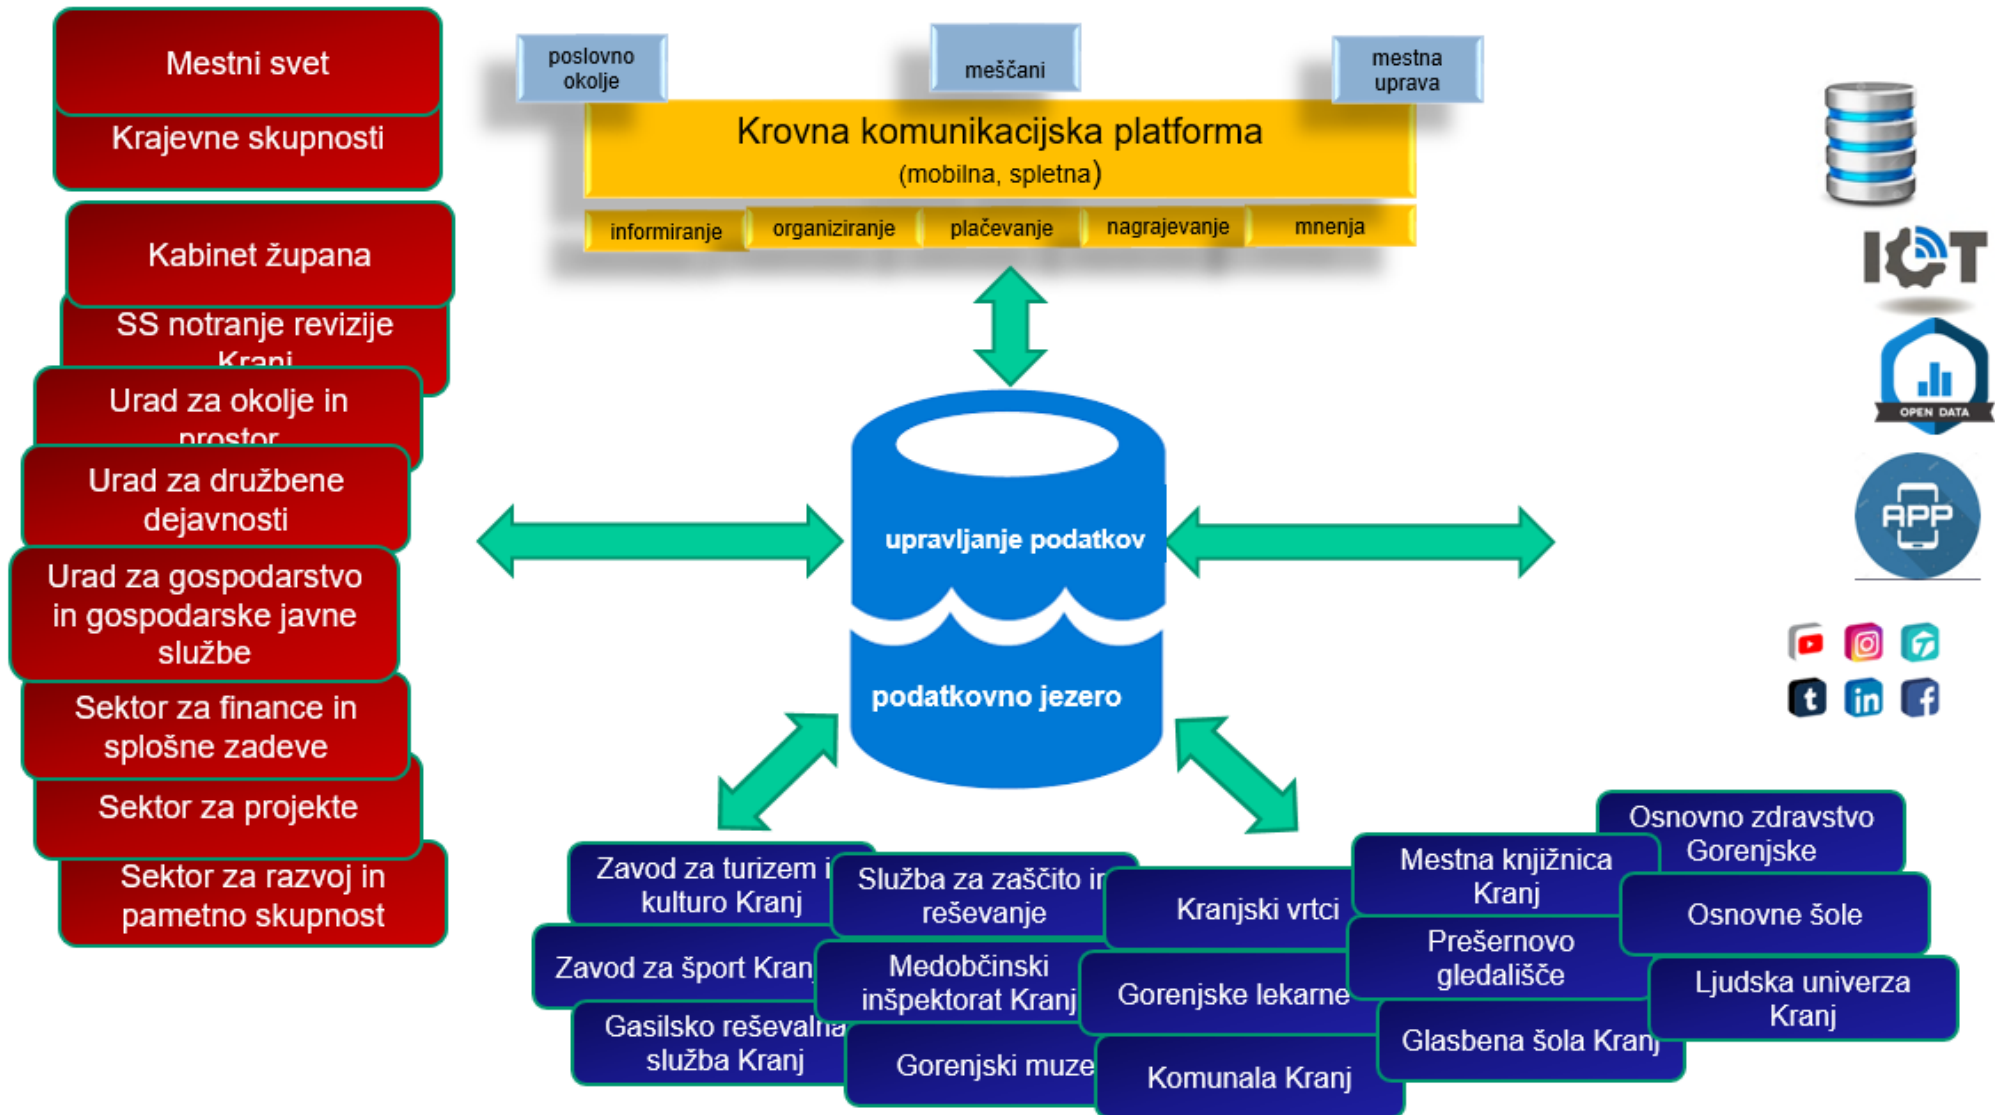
Mestni svet
Krajevne skupnosti
Kabinet župana
SS notranje revizije Kranj
Urad za okolje in prostor
Urad za družbene dejavnosti
Urad za gospodarstvo in gospodarske javne službe
Sektor za finance in splošne zadeve
Sektor za projekte
Sektor za razvoj in pametno skupnost

poslovno okolje
meščani
mestna uprava
Krovna komunikacijska platforma
(mobilna, spletna)
informiranje
organiziranje
plačevanje
nagrajevanje
mnenja

upravljanje podatkov
podatkovno jezero

IOT
OPEN DATA
APP

Zavod za turizem in kulturo Kranj
Služba za zaščito in reševanje
Kranjski vrtci
Mestna knjižnica Kranj
Osnovno zdravstvo Gorenjske
Osnovne šole
Zavod za šport Kranj
Medobčinski inšpektorat Kranj
Gorenjske lekarne
Prešernovo gledališče
Ljudska univerza Kranj
Gasilsko reševalna služba Kranj
Gorenjski muzej
Komunala Kranj
Glasbena šola Kranj